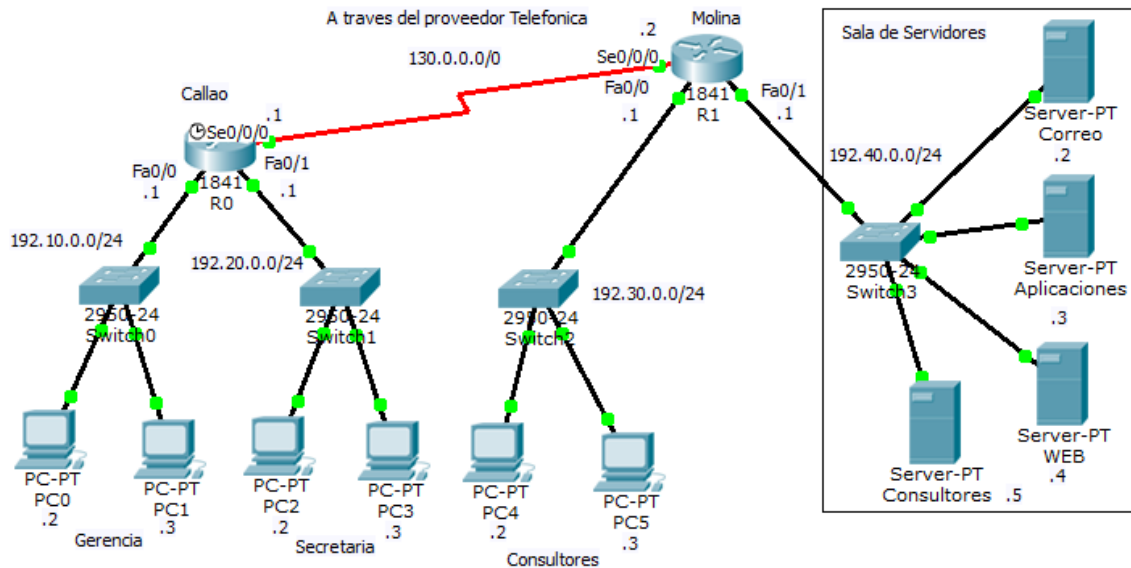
A traves del proveedor Telefonica

Molina

.2
Se0/0/0

130.0.0.0/0

Fa0/0
1841
R1
.1

Fa0/1
.1

Sala de Servidores

Server-PT
Correo
.2

Callao
.1
Se0/0/0
Fa0/0
.1
1841
R0
Fa0/1
.1

192.40.0.0/24

192.10.0.0/24

192.20.0.0/24

2950-24
Switch0

2950-24
Switch1

2950-24
Switch2

192.30.0.0/24

2950-24
Switch3

Server-PT
Aplicaciones
.3

PC-PT
PC0
.2

PC-PT
PC1
.3

Gerencia

PC-PT
PC2
.2

PC-PT
PC3
.3

Secretaria

PC-PT
PC4
.2

PC-PT
PC5
.3

Consultores

Server-PT
Consultores
.5

Server-PT
WEB
.4